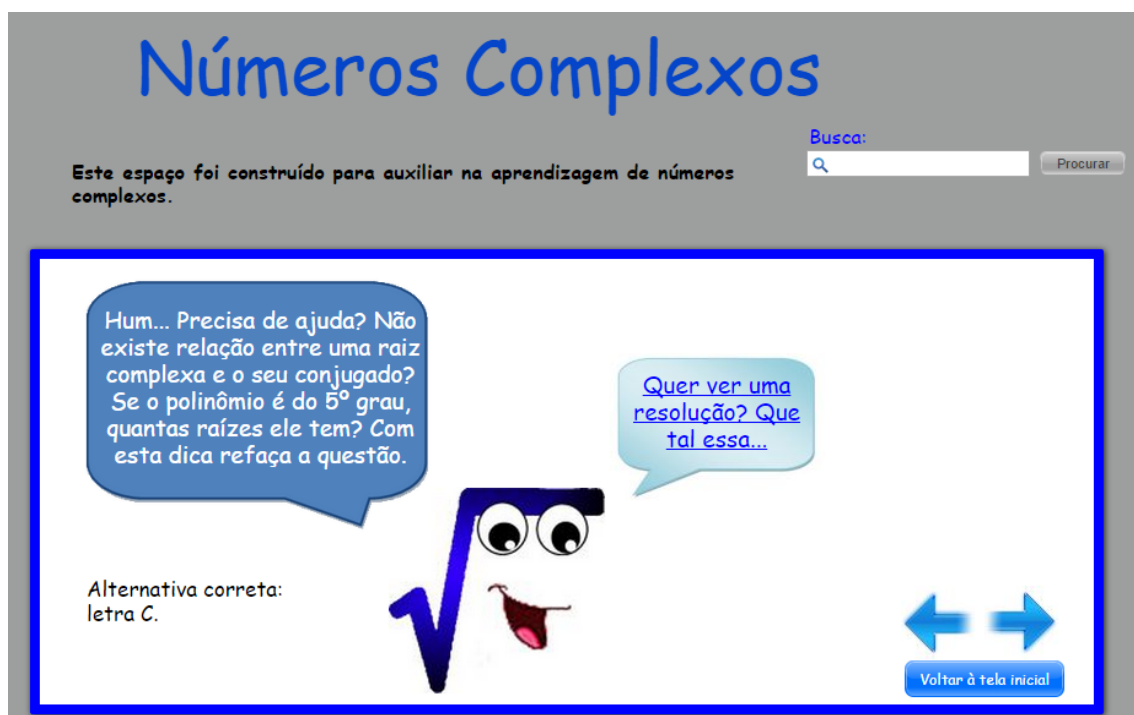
Números Complexos

Este espaço foi construído para auxiliar na aprendizagem de números complexos.

Busca:

Procurar

Hum... Precisa de ajuda? Não existe relação entre uma raiz complexa e o seu conjugado? Se o polinômio é do 5º grau, quantas raízes ele tem? Com esta dica refaça a questão.

Quer ver uma resolução? Que tal essa...

Alternativa correta: letra C.

Voltar à tela inicial